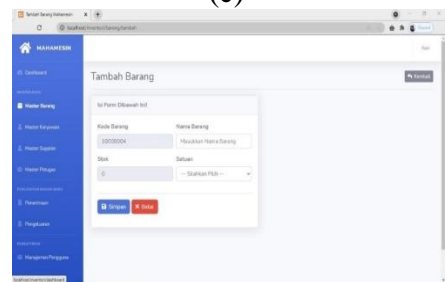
Tambah Barang | Inventori
localhost/inventori/barang/tambah

MAHAMESIN

Dashboard
Master Barang
Master Karyawan
Master Supplier
Master Pengguna
Penerimaan
Pengeluaran
Manajemen Pengguna

Tambah Barang
Kembali

Isi Form Dibawah Ini!

Kode Barang
BRG00004

Nama Barang
Masukkan Nama Barang

Stok
0

Satuan
-- Silahkan Pilih --

Simpan
Batal

localhost/inventori/dashboard